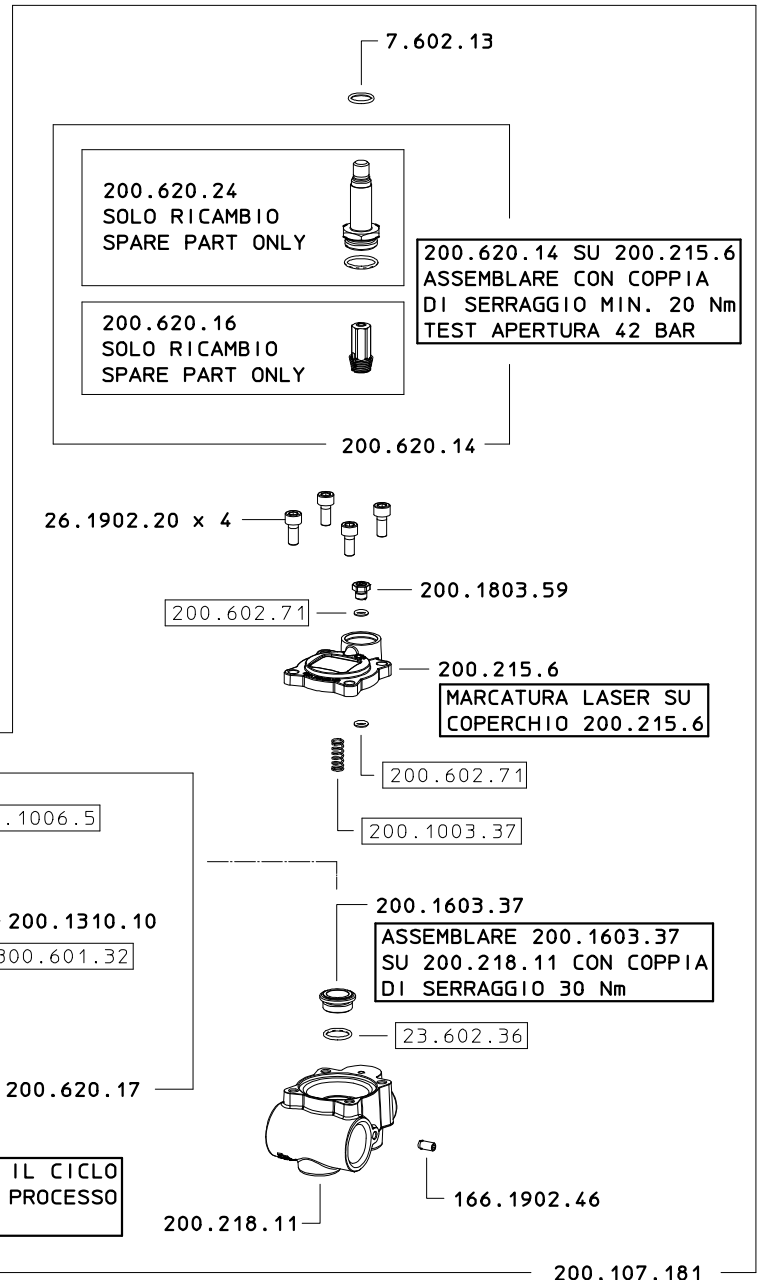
7.602.13

200.620.24
SOLO RICAMBIO
SPARE PART ONLY

200.620.14 SU 200.215.6
ASSEMBLARE CON COPPIA
DI SERRAGGIO MIN. 20 Nm
TEST APERTURA 42 BAR

200.620.16
SOLO RICAMBIO
SPARE PART ONLY

200.620.14

26.1902.20 x 4

200.1803.59

200.602.71

200.215.6

MARCATURA LASER SU
COPERCHIO 200.215.6

200.602.71

.1006.5

200.1003.37

200.1603.37

200.1310.10

300.601.32

ASSEMBLARE 200.1603.37
SU 200.218.11 CON COPPIA
DI SERRAGGIO 30 Nm

23.602.36

200.620.17

IL CICLO
PROCESSO

166.1902.46

200.218.11

200.107.181